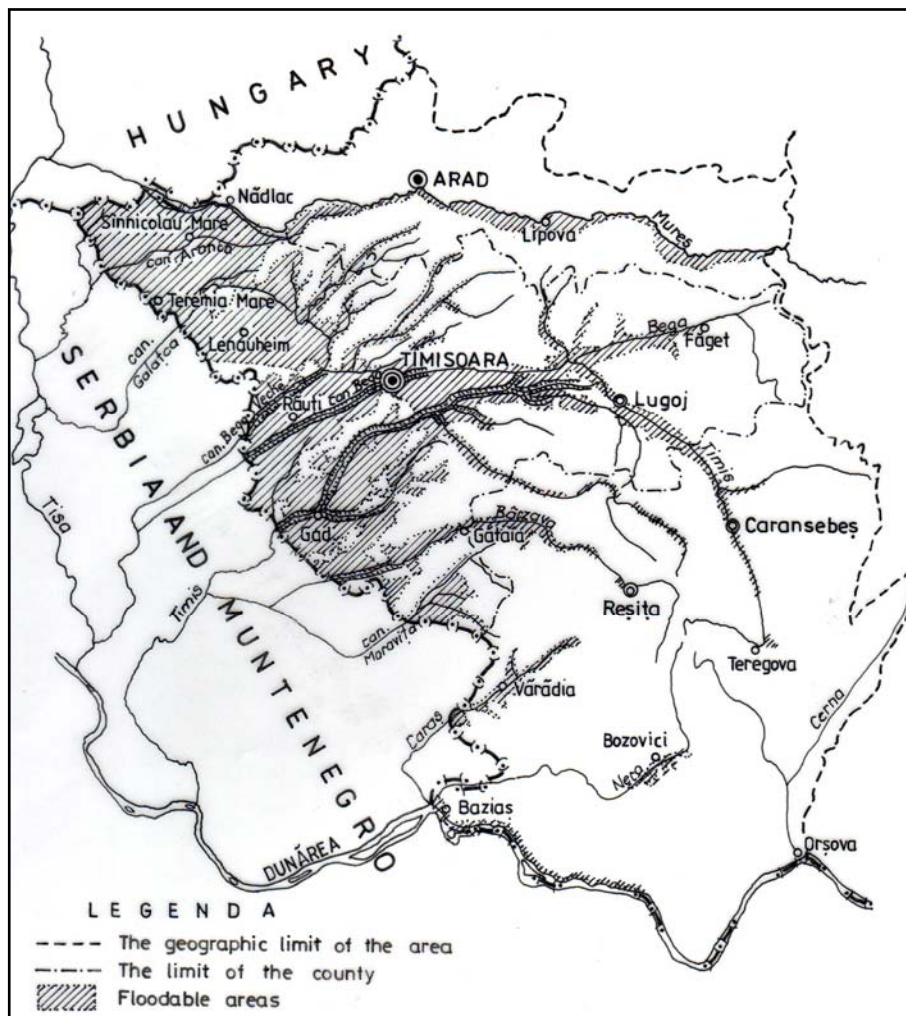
HUNGARY

ARAD

Nădlac

Sînnicolau Mare

can. Aranca

Lipova

Mureș

Teremia Mare

Lenauheim

SERBIA AND MUNTENEGRO

can. Galatca

Bega

Făget

TIMIȘOARA

Răuți

can. Bega

Vecha

Lugoj

Timiș

Tisa

Caransebeș

Gad

Gătaia

Bârzava

Reșița

Timiș

can. Moravița

Teregova

Vărădia

Caraș

Bozovici

Cerna

Nera

Baziaș

DUNĂREA

Orșova

LEGENDA

The geographic limit of the area

The limit of the county

Floodable areas